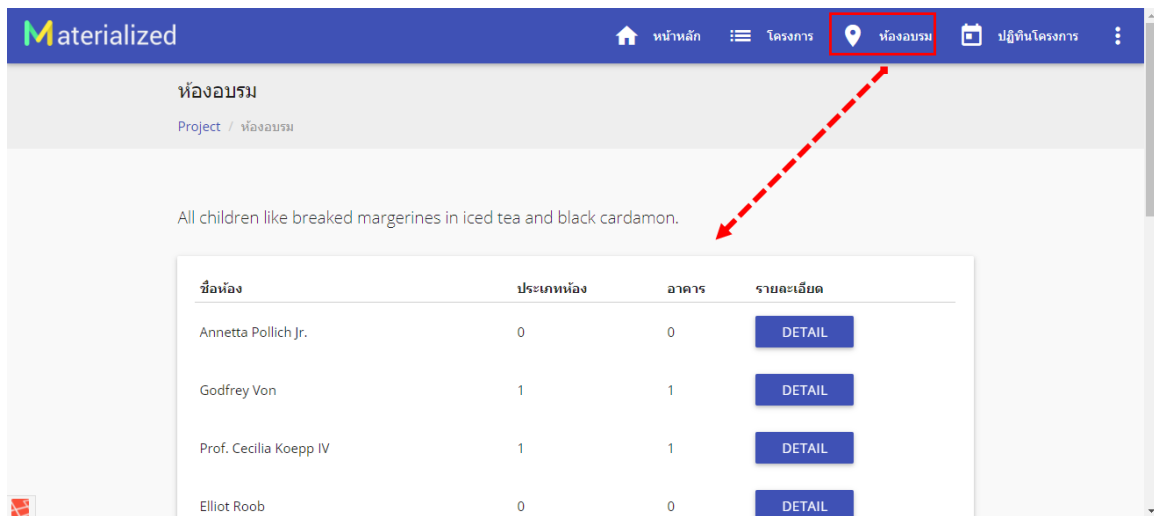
Materialized

หน้าหลัก โครงการ ห้องอบรม ปฏิทินโครงการ

ห้องอบรม

Project / ห้องอบรม

All children like breaked margerines in iced tea and black cardamon.

| ชื่อห้อง | ประเภทห้อง | อาคาร | รายละเอียด |
|---|---|---|---|
| Annetta Pollich Jr. | 0 | 0 | DETAIL |
| Godfrey Von | 1 | 1 | DETAIL |
| Prof. Cecilia Koepp IV | 1 | 1 | DETAIL |
| Elliot Roob | 0 | 0 | DETAIL |